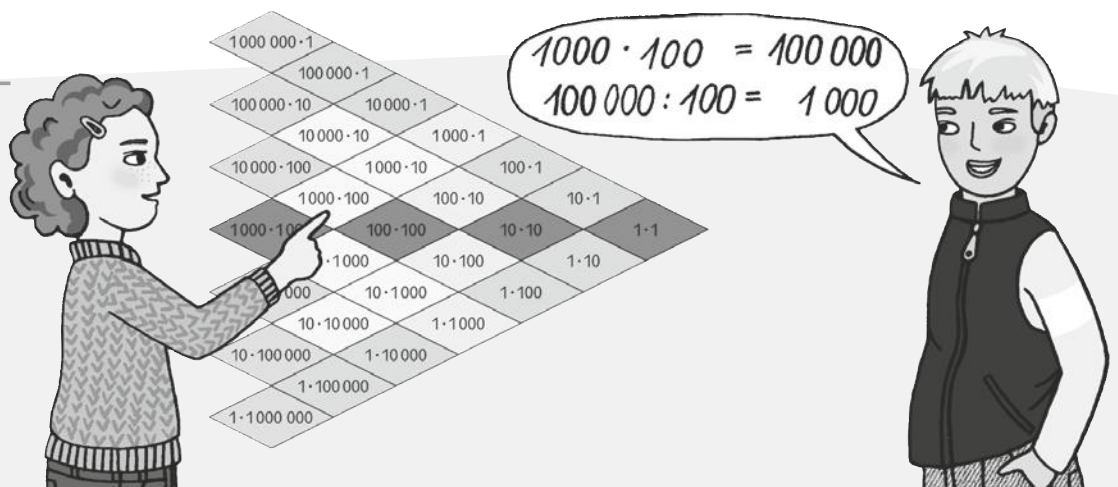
$1000 \cdot 100 = 100\,000$
$100\,000 : 100 = 1\,000$

$1\,000\,000 \cdot 1$

$100\,000 \cdot 1$

$100\,000 \cdot 10$ $10\,000 \cdot 1$

$10\,000 \cdot 10$ $1000 \cdot 1$

$10\,000 \cdot 100$ $1000 \cdot 10$ $100 \cdot 1$

$1000 \cdot 100$ $100 \cdot 10$ $10 \cdot 1$

$1000 \cdot 10$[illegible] $100 \cdot 100$ $10 \cdot 10$ $1 \cdot 1$

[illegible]$\cdot 1000$ $10 \cdot 100$ $1 \cdot 10$

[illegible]$000$ $10 \cdot 1000$ $1 \cdot 100$

$10 \cdot 10\,000$ $1 \cdot 1000$

$10 \cdot 100\,000$ $1 \cdot 10\,000$

$1 \cdot 100\,000$

$1 \cdot 1\,000\,000$